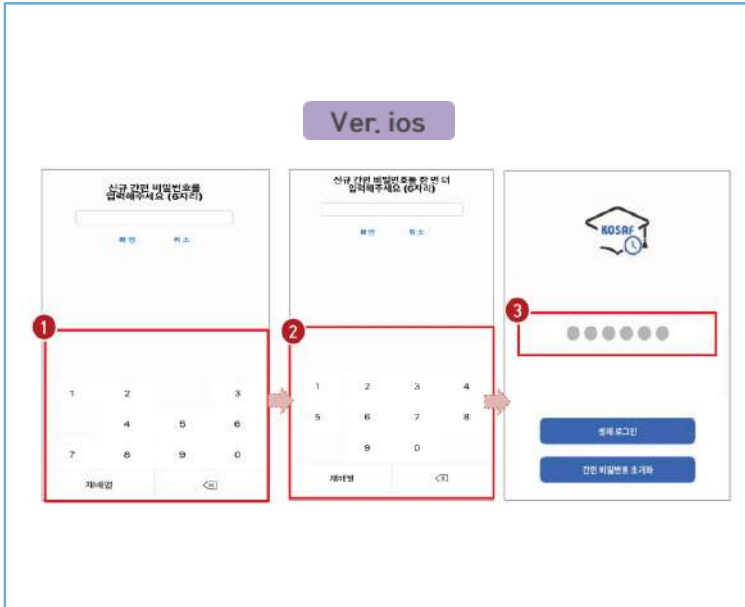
Ver. ios

신규 간편 비밀번호를 입력해주세요 (6자리)

확인 취소

1

1 2 3
4 5 6
7 8 9 0
재배열

신규 간편 비밀번호를 한 번 더 입력해주세요 (6자리)

확인 취소

2

1 2 3 4
5 6 7 8
9 0
재배열

KOSAF

3

생체 로그인

간편 비밀번호 초기화